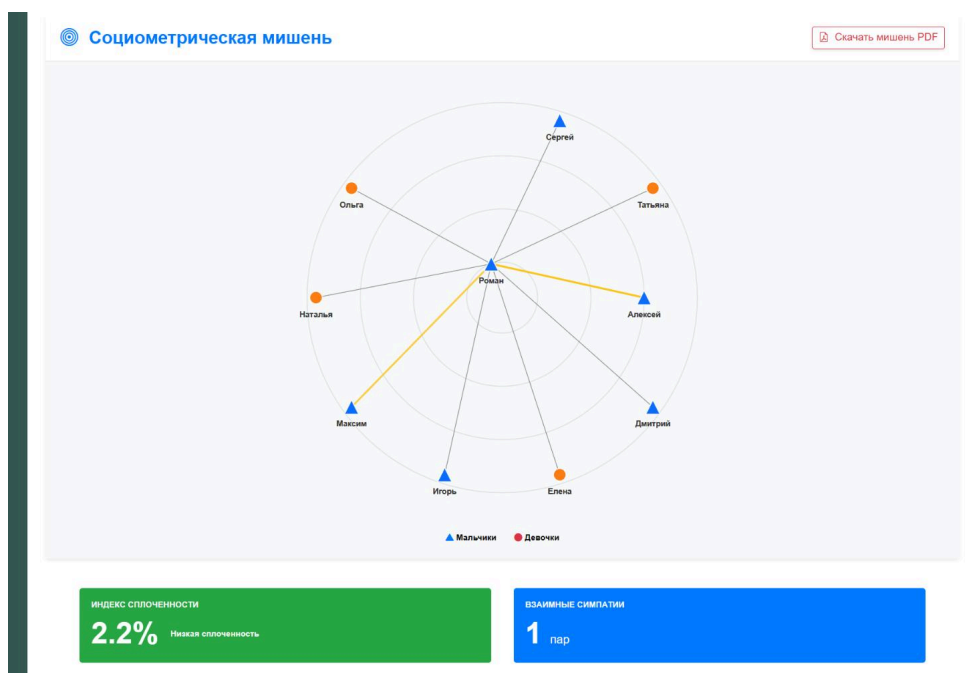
Социометрическая мишень

Скачать мишень PDF

Сергей

Ольга

Татьяна

Роман

Наталья

Алексей

Максим

Дмитрий

Игорь

Елена

Мальчики  Девочки

ИНДЕКС СПЛОЧЕННОСТИ
2.2% Низкая сплоченность

ВЗАИМНЫЕ СИМПАТИИ
1 пар